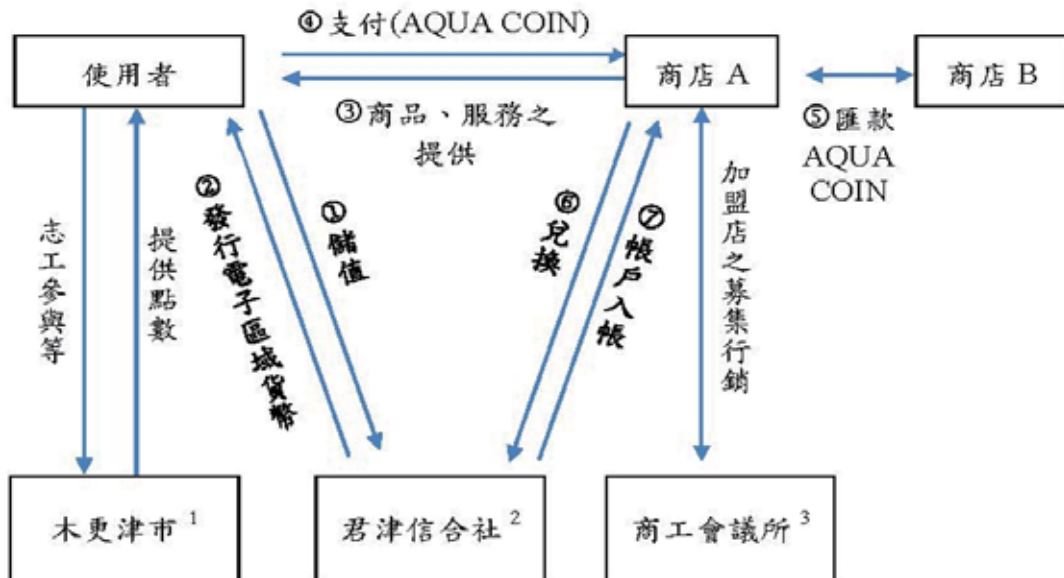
④支付(AQUA COIN)

使用者

商店 A

商店 B

③商品、服務之提供

⑤匯款 AQUA COIN

②發行電子區域貨幣

①儲值

⑥兌換

⑦帳戶入帳

加盟店之募集行銷

志工參與等

提供點數

木更津市 $^1$

君津信合社 $^2$

商工會議所 $^3$